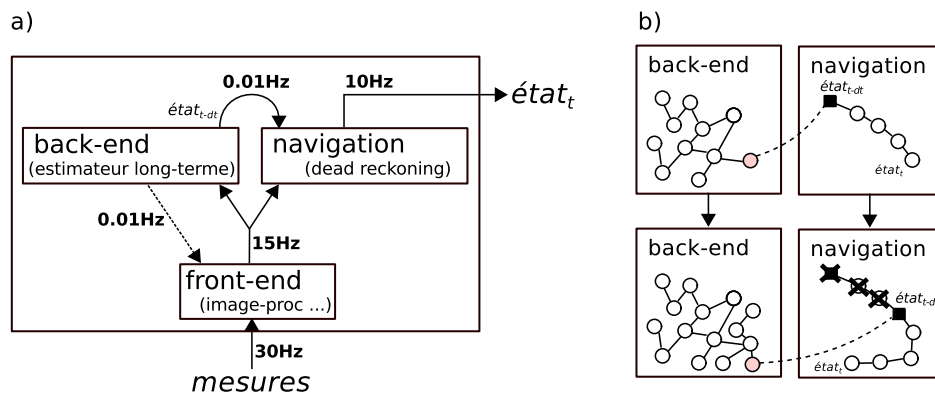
a)

0.01Hz

10Hz

$état_{t-dt}$

$état_t$

back-end
(estimateur long-terme)

navigation
(dead reckoning)

0.01Hz

15Hz

front-end
(image-proc ...)

30Hz

mesures

b)

back-end

navigation

$état_{t-dt}$

$état_t$

back-end

navigation

$état_{t-d}$

$état_t$